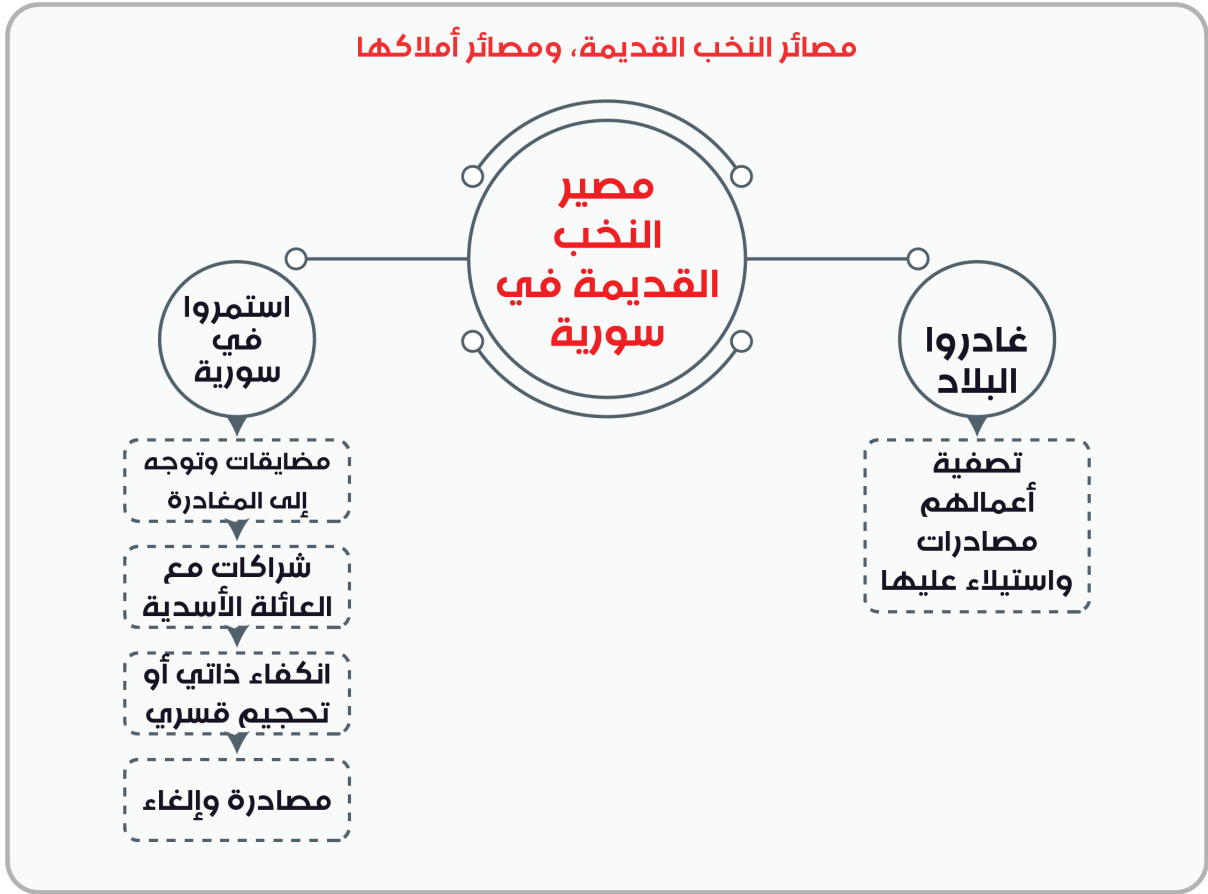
مصائر النخب القديمة، ومصائر أملاكها

مصير النخب القديمة في سورية

غادروا البلاد

تصفية أعمالهم مصادرات واستيلاء عليها

استمروا في سورية

مضايقات وتوجه إلى المغادرة

شراكات مع العائلة الأسدية

انكفاء ذاتي أو تحجيم قسري

مصادرة وإلغاء